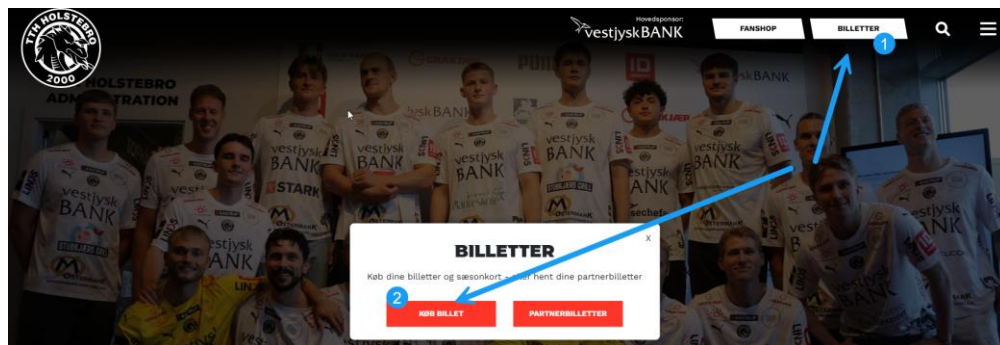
TTH HOLSTEBRO 2000

Hovedsponsor:
vestjyskBANK

FANSHOP

BILLETTER

1

HOLSTEBRO
ADMINISTRATION

vestjysk BANK

BILLETTER

x

Køb dine billetter og sæsonkort - eller hent dine partnerbilletter

2

KØB BILLET

PARTNERBILLETTER